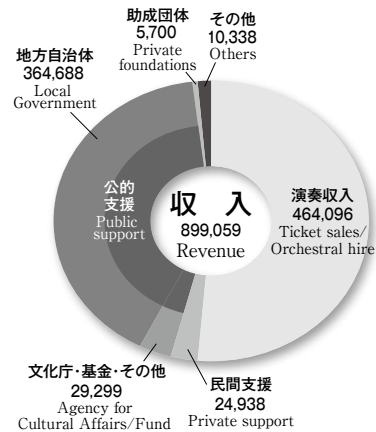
助成団体
5,700
Private foundations

その他
10,338
Others

地方自治体
364,688
Local Government

公的支援
Public support

収 入
899,059
Revenue

演奏収入
464,096
Ticket sales/ Orchestral hire

文化庁・基金・その他
29,299
Agency for Cultural Affairs/Fund

民間支援
24,938
Private support